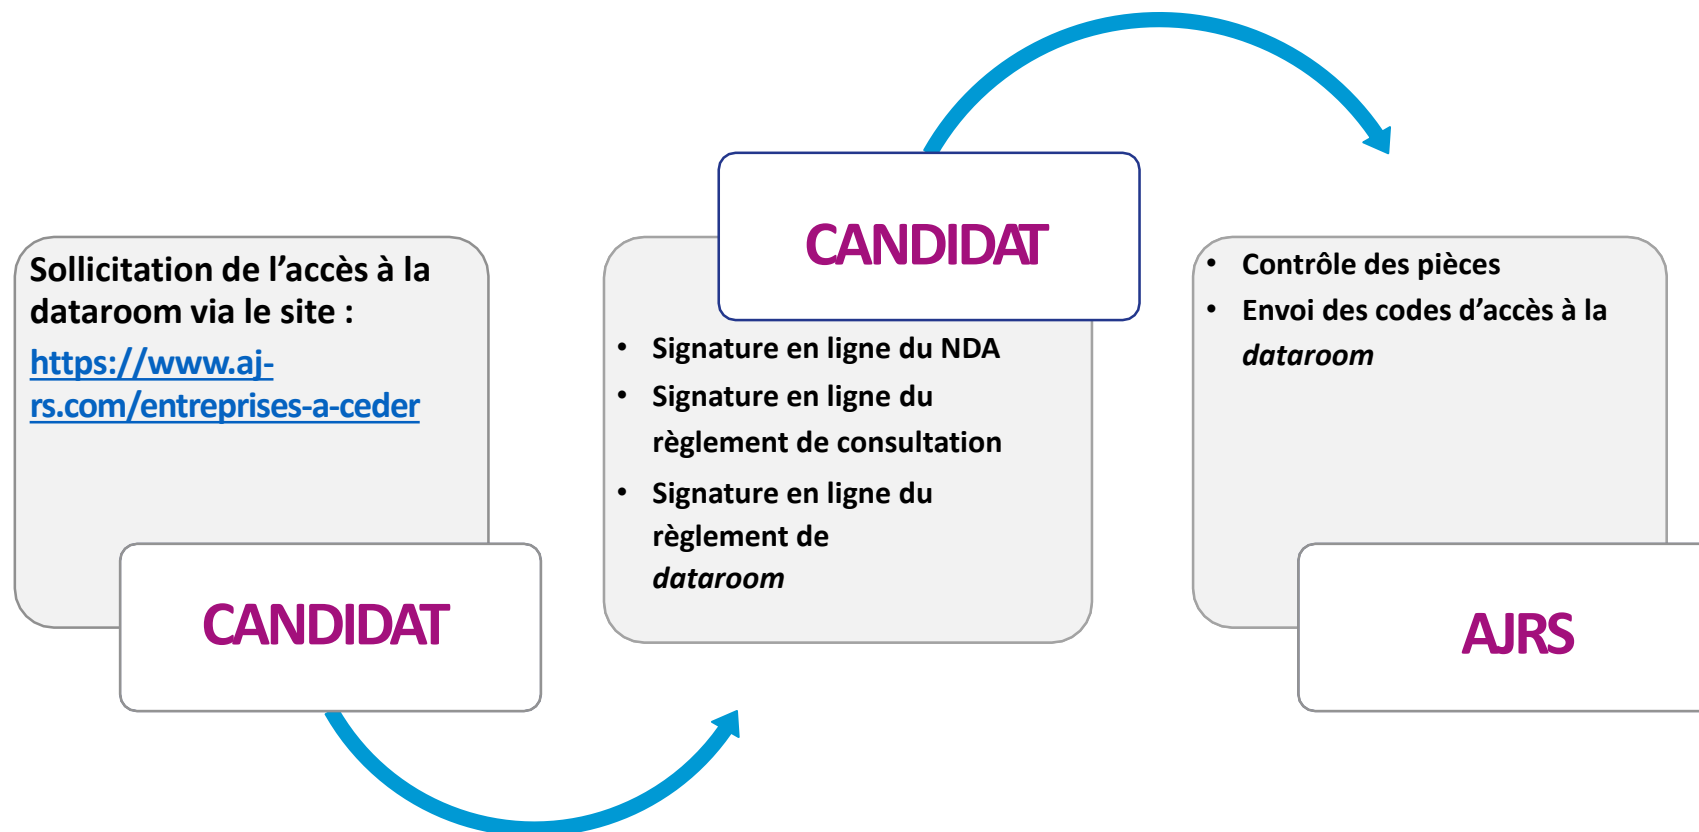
Sollicitation de l'accès à la dataroom via le site :
https://www.aj-rs.com/entreprises-a-ceder

CANDIDAT

CANDIDAT

• Signature en ligne du NDA
• Signature en ligne du règlement de consultation
• Signature en ligne du règlement de *dataroom*

• Contrôle des pièces
• Envoi des codes d'accès à la *dataroom*

AJRS